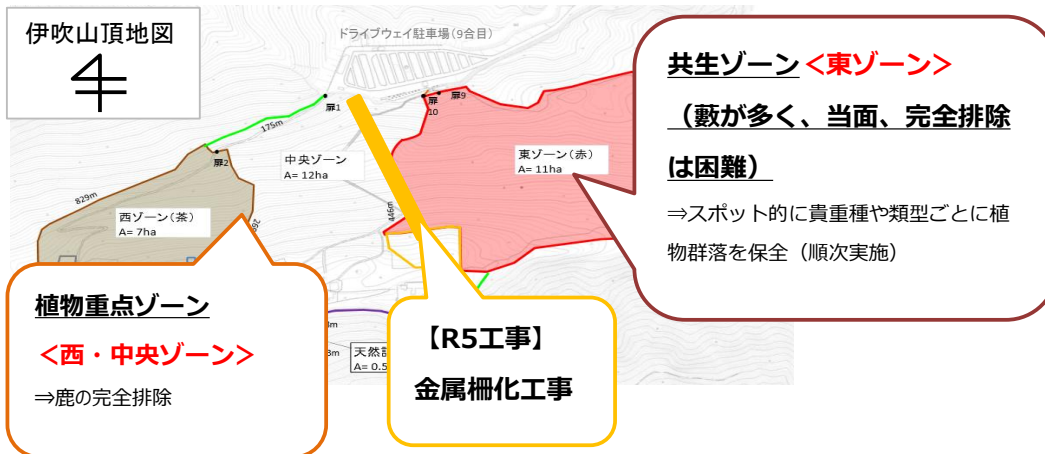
伊吹山頂地図

ドライブウェイ駐車場（9合目）

扉1

175m

扉2

扉9

扉10

中央ゾーン
A= 12ha

東ゾーン（赤）
A= 11ha

829m

西ゾーン（茶）
A= 7ha

446m

共生ゾーン＜東ゾーン＞

（藪が多く、当面、完全排除は困難）

⇒スポット的に貴重種や類型ごとに植物群落を保全（順次実施）

植物重点ゾーン

＜西・中央ゾーン＞

⇒鹿の完全排除

【R5工事】

金属柵化工事

天然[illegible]
A= 0.5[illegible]